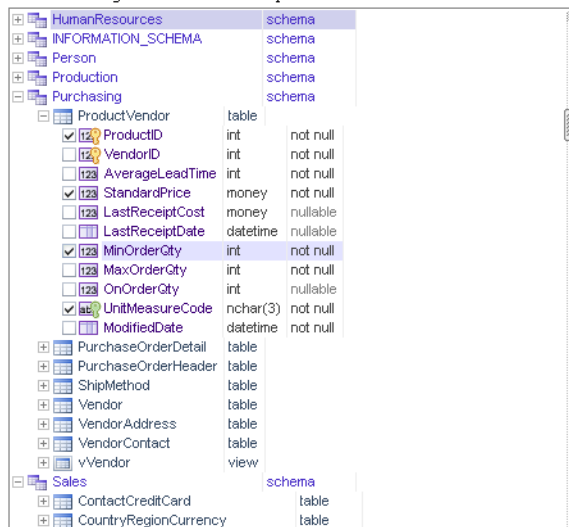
| | |
|---|---|
| HumanResources | schema |
| INFORMATION_SCHEMA | schema |
| Person | schema |
| Production | schema |
| Purchasing | schema |

| | | |
|---|---|---|
| ProductVendor | table | |
| 123 ProductID | int | not null |
| 123 VendorID | int | not null |
| 123 AverageLeadTime | int | not null |
| 123 StandardPrice | money | not null |
| 123 LastReceiptCost | money | nullable |
| LastReceiptDate | datetime | nullable |
| 123 MinOrderQty | int | not null |
| 123 MaxOrderQty | int | not null |
| 123 OnOrderQty | int | nullable |
| abc UnitMeasureCode | nchar(3) | not null |
| ModifiedDate | datetime | not null |

| | |
|---|---|
| PurchaseOrderDetail | table |
| PurchaseOrderHeader | table |
| ShipMethod | table |
| Vendor | table |
| VendorAddress | table |
| VendorContact | table |
| vVendor | view |
| Sales | schema |
| ContactCreditCard | table |
| CountryRegionCurrency | table |